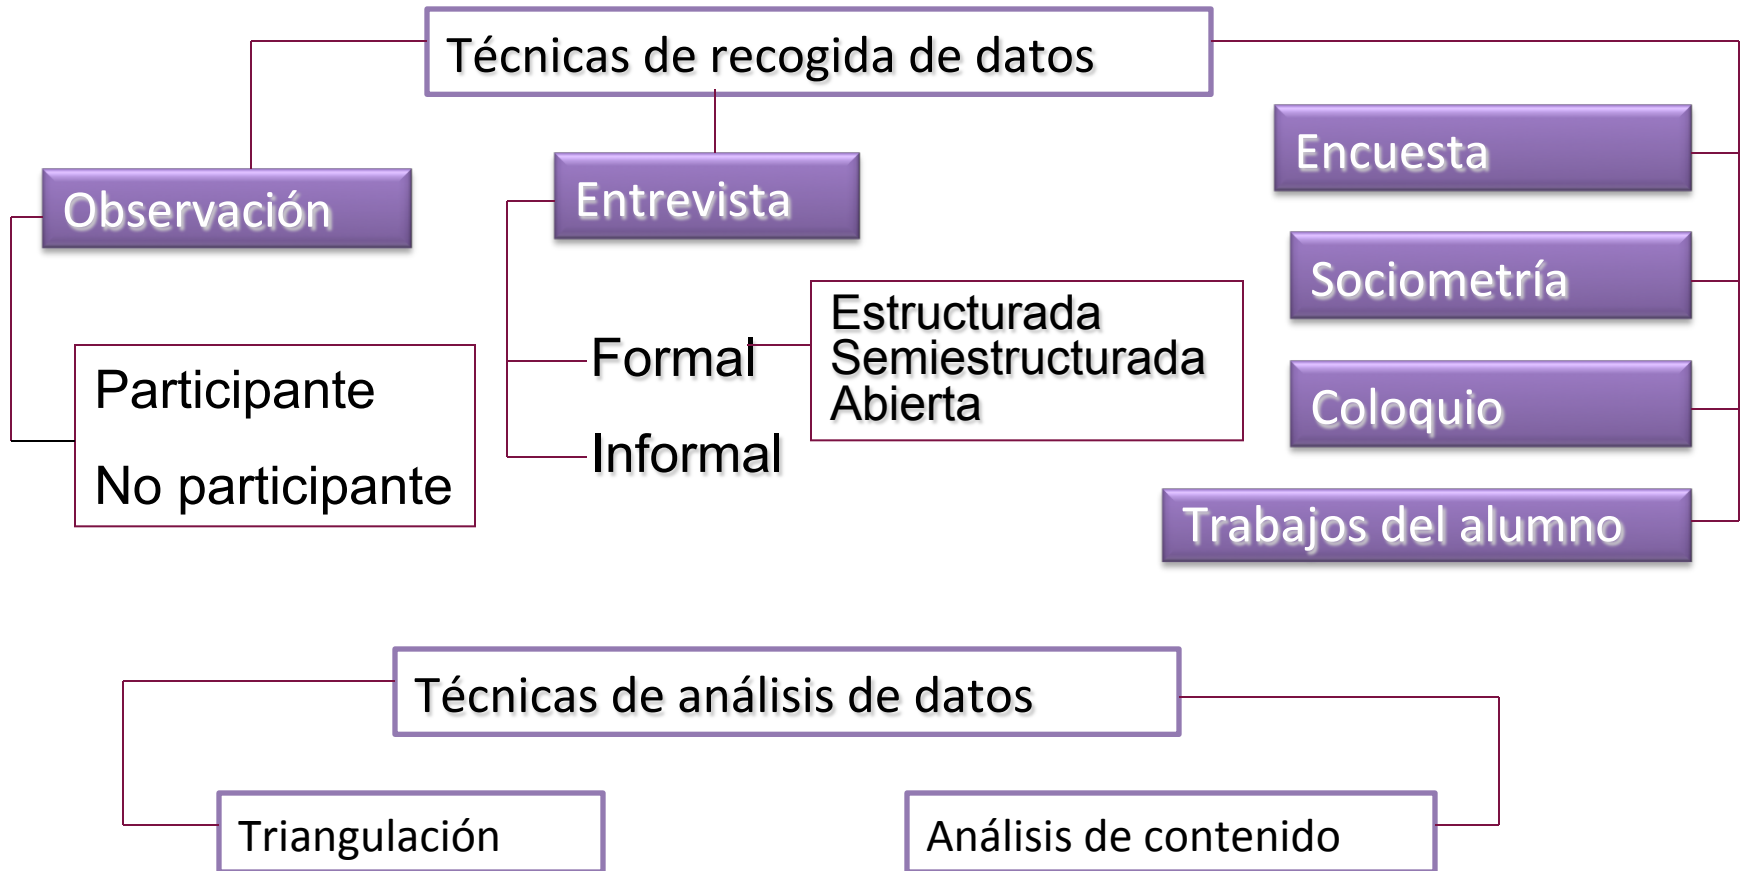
Técnicas de recogida de datos

Observación

Participante

No participante

Entrevista

Formal

Informal

Estructurada
Semiestructurada
Abierta

Encuesta

Sociometría

Coloquio

Trabajos del alumno

Técnicas de análisis de datos

Triangulación

Análisis de contenido